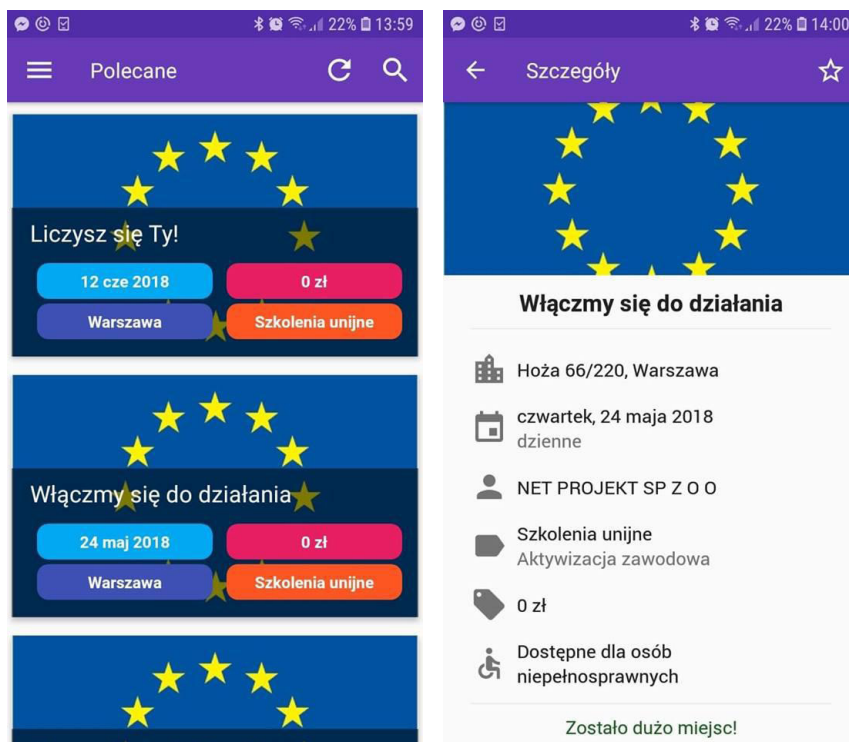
22% 13:59

Polecane

Liczysz się Ty!

12 cze 2018

0 zł

Warszawa

Szkolenia unijne

Włączmy się do działania

24 maj 2018

0 zł

Warszawa

Szkolenia unijne

22% 14:00

Szczegóły

Włączmy się do działania

Hoża 66/220, Warszawa

czwartek, 24 maja 2018
dzienne

NET PROJEKT SP Z O O

Szkolenia unijne
Aktywizacja zawodowa

0 zł

Dostępne dla osób niepełnosprawnych

Zostało dużo miejsc!